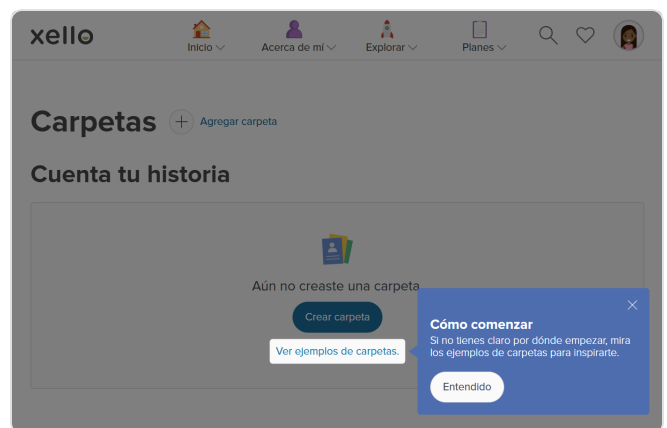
xello

Inicio

Acerca de mí

Explorar

Planes

Carpetas

Agregar carpeta

Cuenta tu historia

Aún no creaste una carpeta

Crear carpeta

Ver ejemplos de carpetas.

Cómo comenzar

Si no tienes claro por dónde empezar, mira los ejemplos de carpetas para inspirarte.

Entendido